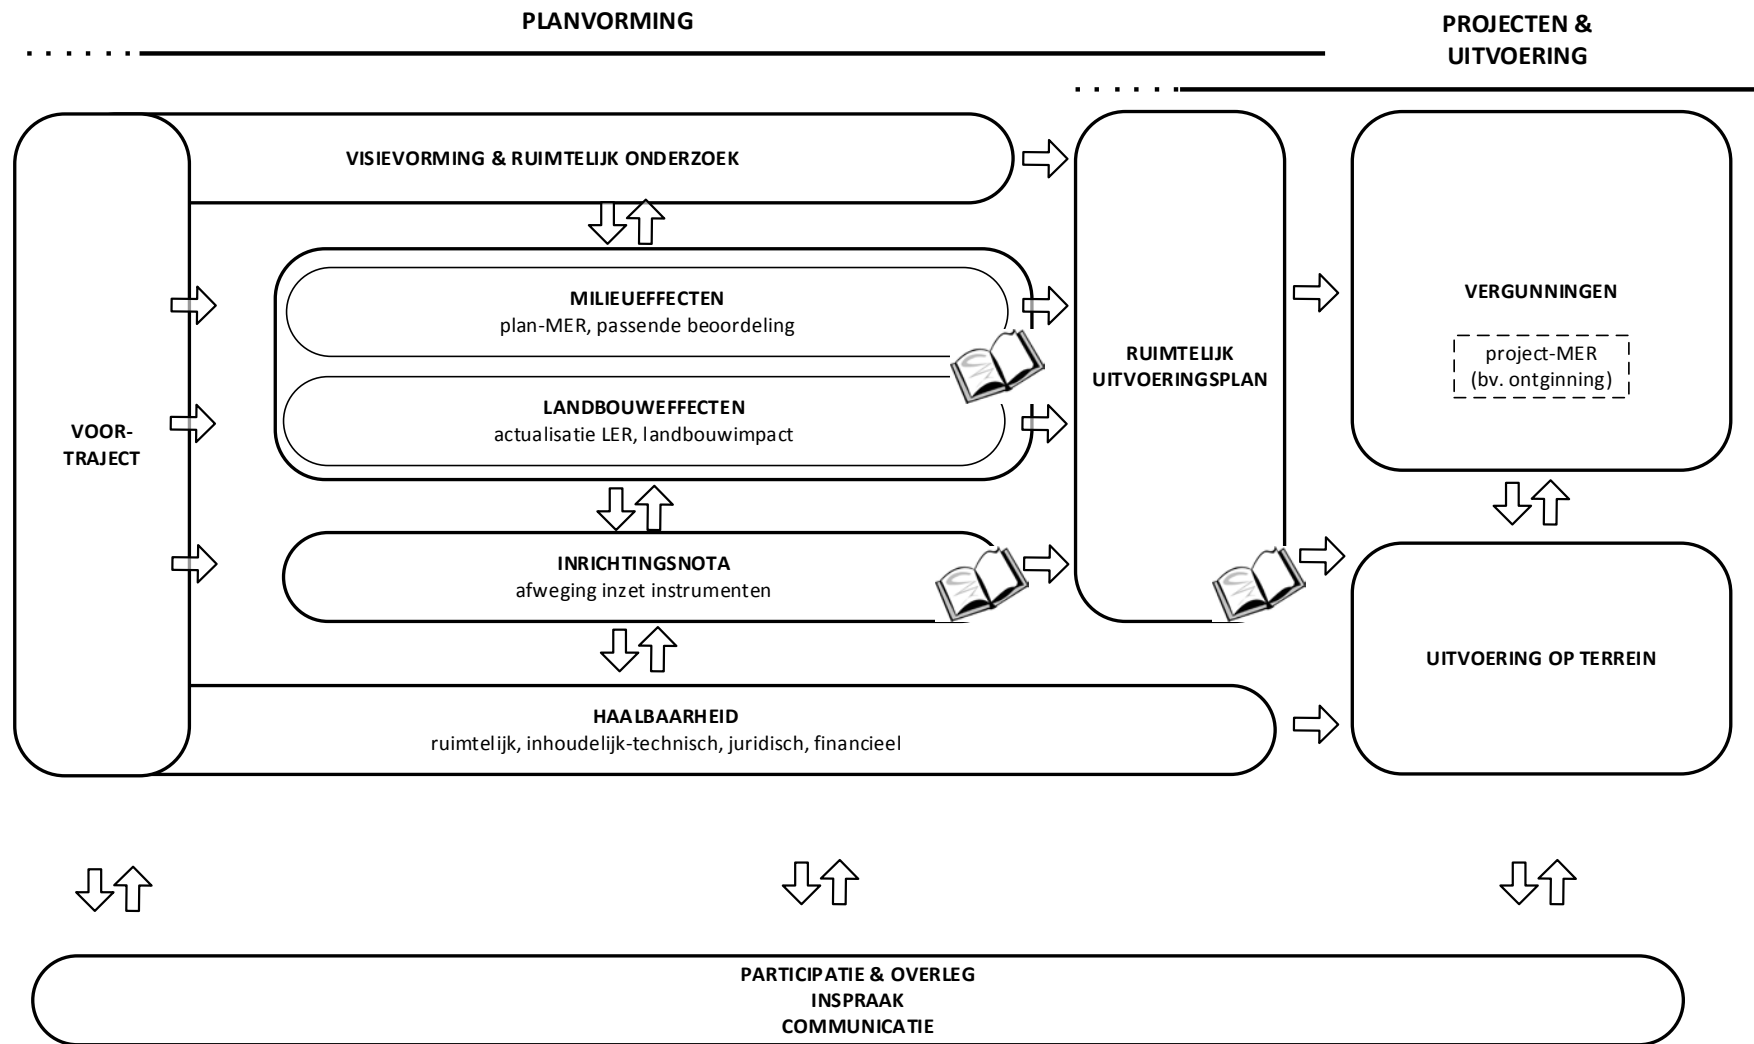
PLANVORMING

PROJECTEN & UITVOERING

VISIEVORMING & RUIMTELIJK ONDERZOEK

VOOR-TRAJECT

MILIEUEFFECTEN
plan-MER, passende beoordeling

LANDBOUWEFFECTEN
actualisatie LER, landbouwimpact

INRICHTINGSNOTA
afweging inzet instrumenten

RUIMTELIJK UITVOERINGSPLAN

VERGUNNINGEN

project-MER
(bv. ontginning)

UITVOERING OP TERREIN

HAALBAARHEID
ruimtelijk, inhoudelijk-technisch, juridisch, financieel

PARTICIPATIE & OVERLEG
INSPRAAK
COMMUNICATIE